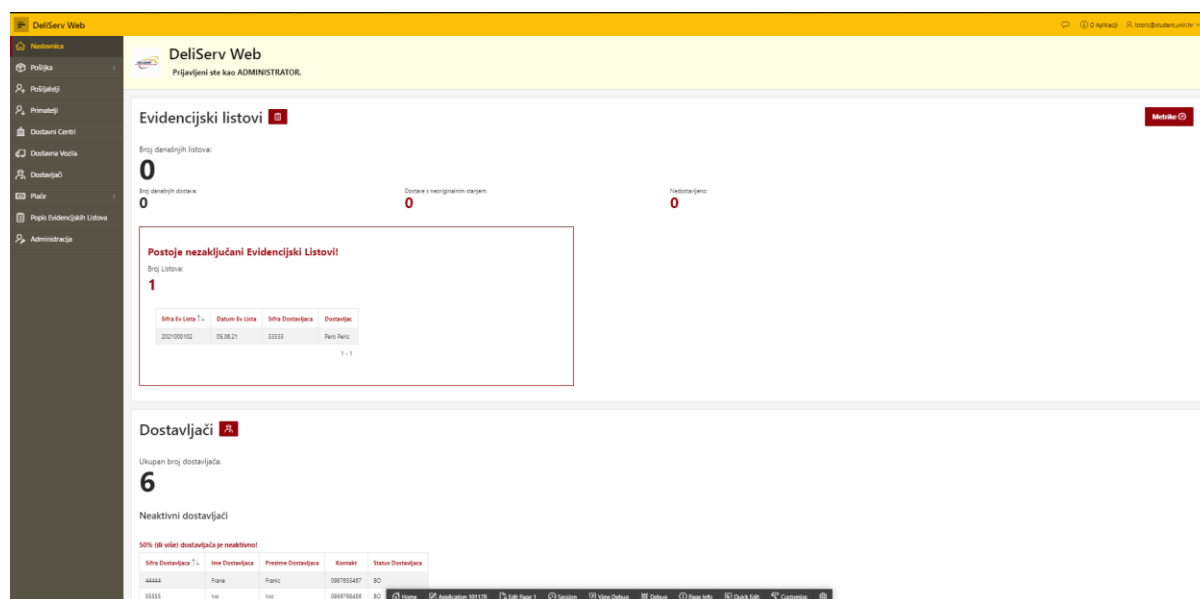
DeliServ Web

O Aplikaciji   lstoric@student.unin.hr

Naslovnica
Pošiljka
Pošiljatelji
Primatelji
Dostavni Centri
Dostavna Vozila
Dostavljači
Plaće
Popis Evidencijskih Listova
Administracija

DeliServ Web
Prijavljeni ste kao ADMINISTRATOR.

Evidencijski listovi

Metrike

Broj današnjih listova:
0

Broj današnjih dostava:
0

Dostave s neoriginalnim stanjem:
0

Nedostavljeno:
0

Postoje nezaključani Evidencijski Listovi!
Broj Listova:
1

| Sifra Ev Lista | Datum Ev Lista | Sifra Dostavljaca | Dostavljac |
|---|---|---|---|
| 2021000102 | 05.06.21 | 33333 | Pero Peric |

1 - 1

Dostavljači

Ukupan broj dostavljača:
6

Neaktivni dostavljači

50% (ili više) dostavljača je neaktivno!

| Sifra Dostavljaca | Ime Dostavljaca | Prezime Dostavljaca | Kontakt | Status Dostavljaca |
|---|---|---|---|---|
| 44444 | Frane | Franic | 0987655467 | BO |
| 55555 | Ivo | Ivic | 0956789456 | BO |

Home   Application 101178   Edit Page 1   Session   View Debug   Debug   Page Info   Quick Edit   Customize